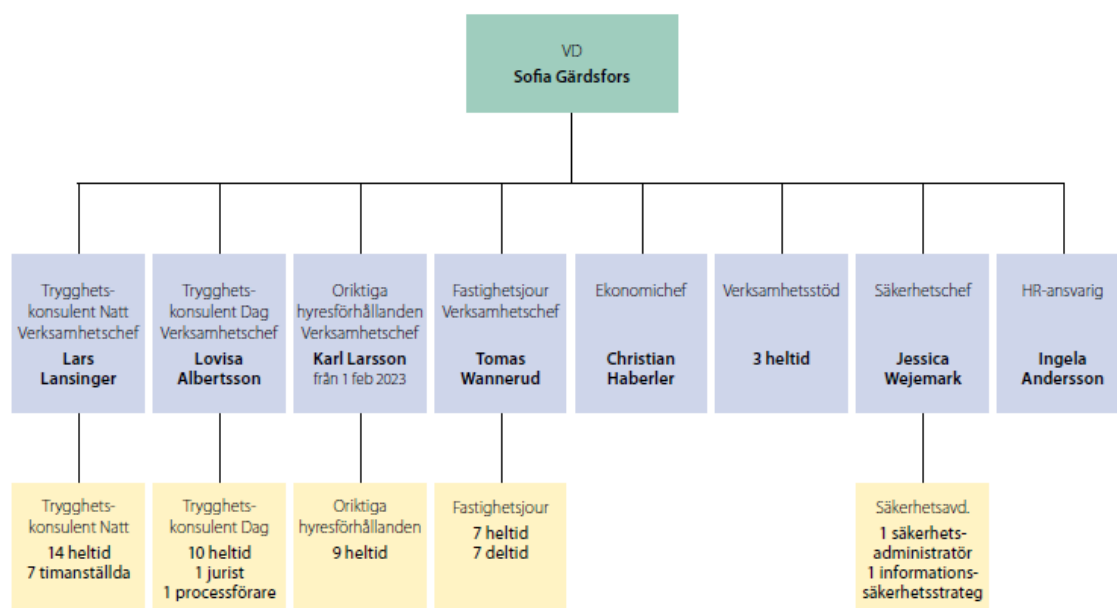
VD
Sofia Gärdsfors

Trygghetskonsulent Natt
Verksamhetschef
Lars Lansinger

Trygghetskonsulent Dag
Verksamhetschef
Lovisa Albertsson

Oriktiga hyresförhållanden
Verksamhetschef
Karl Larsson
från 1 feb 2023

Fastighetsjour
Verksamhetschef
Tomas Wannerud

Ekonomichef
Christian Haberler

Verksamhetsstöd
3 heltid

Säkerhetschef
Jessica Wejemark

HR-ansvarig
Ingela Andersson

Trygghetskonsulent Natt
14 heltid
7 timanställda

Trygghetskonsulent Dag
10 heltid
1 jurist
1 processförare

Oriktiga hyresförhållanden
9 heltid

Fastighetsjour
7 heltid
7 deltid

Säkerhetsavd.
1 säkerhetsadministratör
1 informationssäkerhetsstrateg